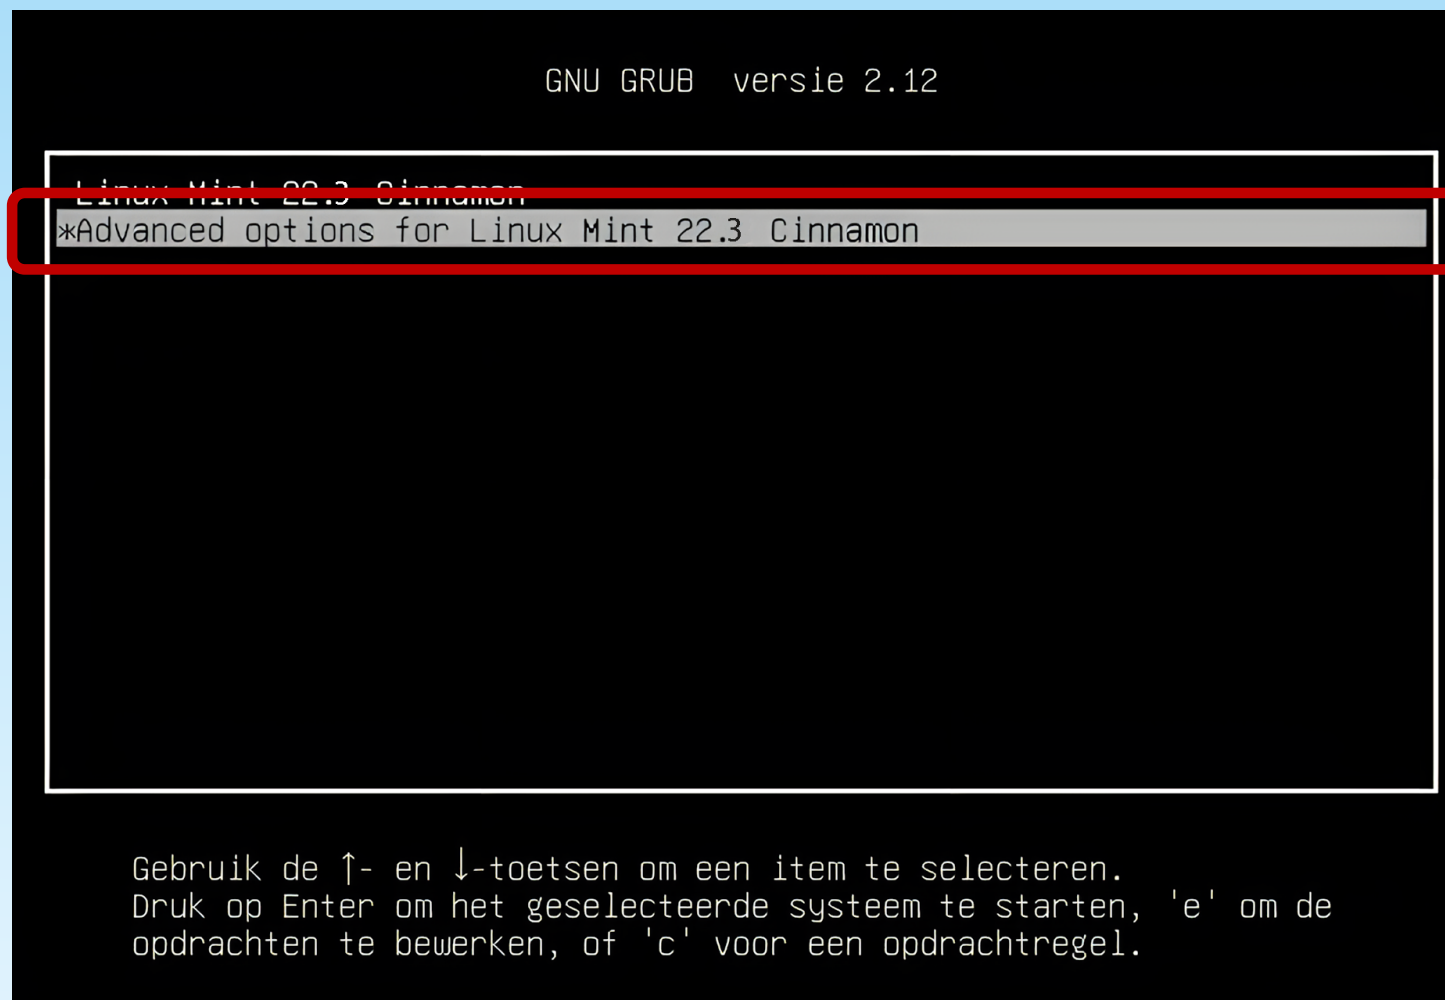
GNU GRUB versie 2.12

Linux Mint 22.3 Cinnamon
*Advanced options for Linux Mint 22.3 Cinnamon

Gebruik de ↑- en ↓-toetsen om een item te selecteren.
Druk op Enter om het geselecteerde systeem te starten, 'e' om de opdrachten te bewerken, of 'c' voor een opdrachtregel.